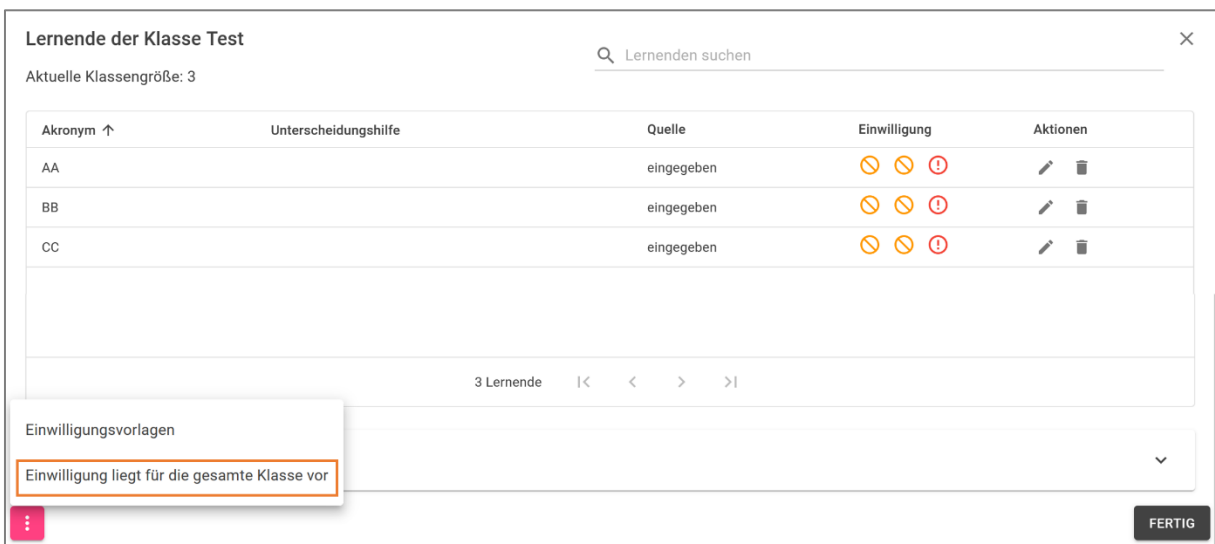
Lernende der Klasse Test

Aktuelle Klassengröße: 3

Lernenden suchen

| Akronym ↑ | Unterscheidungshilfe | Quelle | Einwilligung | Aktionen |
|---|---|---|---|---|
| AA | | eingegeben | | |
| BB | | eingegeben | | |
| CC | | eingegeben | | |

3 Lernende

Einwilligungsvorlagen

Einwilligung liegt für die gesamte Klasse vor

FERTIG